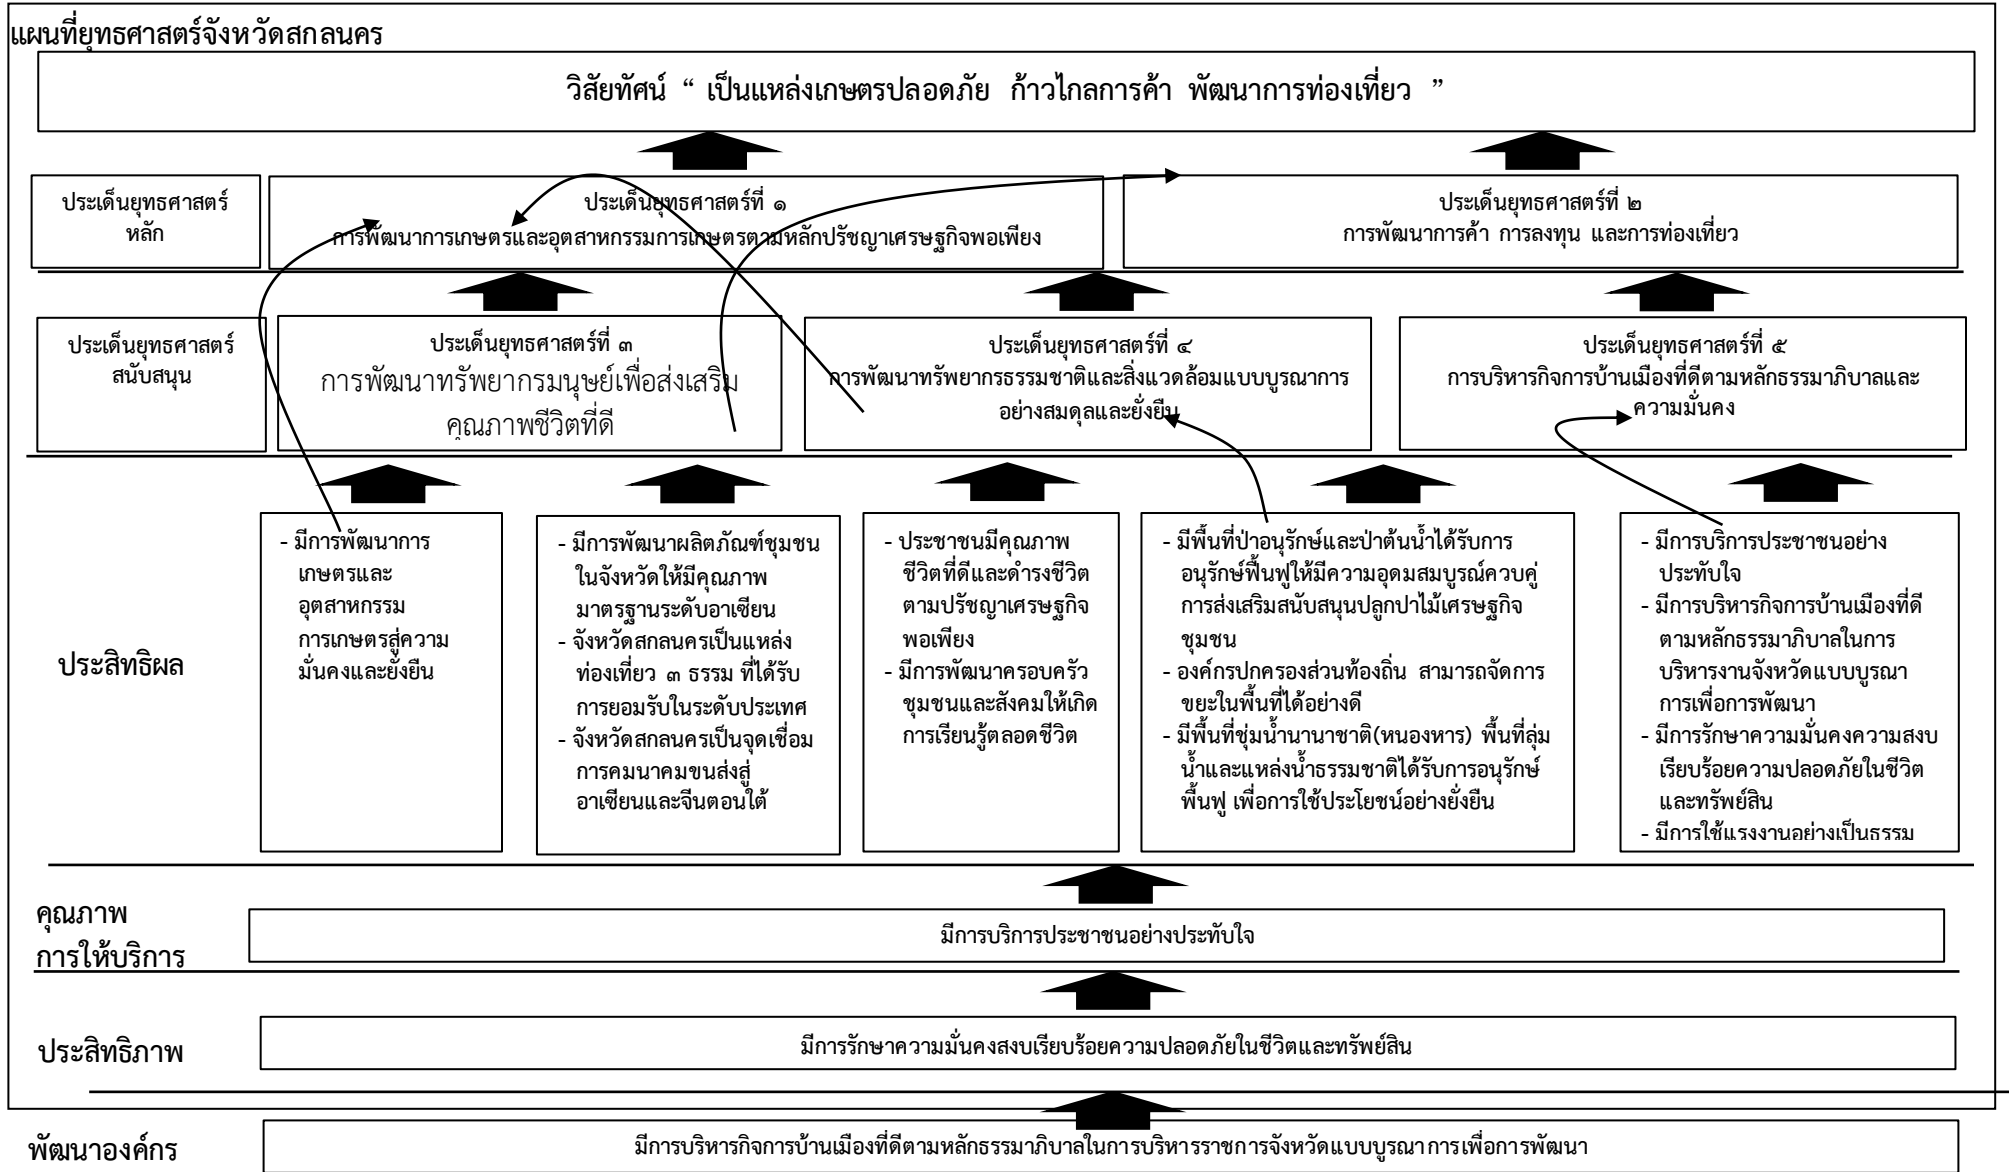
แผนที่ยุทธศาสตร์จังหวัดสกลนคร

วิสัยทัศน์ “ เป็นแหล่งเกษตรปลอดภัย ก้าวไกลการค้า พัฒนาการท่องเที่ยว ”

ประเด็นยุทธศาสตร์หลัก

ประเด็นยุทธศาสตร์ที่ ๑
การพัฒนาการเกษตรและอุตสาหกรรมการเกษตรตามหลักปรัชญาเศรษฐกิจพอเพียง

ประเด็นยุทธศาสตร์ที่ ๒
การพัฒนาการค้า การลงทุน และการท่องเที่ยว

ประเด็นยุทธศาสตร์สนับสนุน

ประเด็นยุทธศาสตร์ที่ ๓
การพัฒนาทรัพยากรมนุษย์เพื่อส่งเสริมคุณภาพชีวิตที่ดี

ประเด็นยุทธศาสตร์ที่ ๔
การพัฒนาทรัพยากรธรรมชาติและสิ่งแวดล้อมแบบบูรณาการอย่างสมดุลและยั่งยืน

ประเด็นยุทธศาสตร์ที่ ๕
การบริหารกิจการบ้านเมืองที่ดีตามหลักธรรมาภิบาลและความมั่นคง

ประสิทธิผล

- มีการพัฒนาการเกษตรและอุตสาหกรรมการเกษตรสู่ความมั่นคงและยั่งยืน

- มีการพัฒนาผลิตภัณฑ์ชุมชนในจังหวัดให้มีคุณภาพมาตรฐานระดับอาเซียน
- จังหวัดสกลนครเป็นแหล่งท่องเที่ยว ๓ ธรรม ที่ได้รับการยอมรับในระดับประเทศ
- จังหวัดสกลนครเป็นจุดเชื่อมการคมนาคมขนส่งสู่อาเซียนและจีนตอนใต้

- ประชาชนมีคุณภาพชีวิตที่ดีและดำรงชีวิตตามปรัชญาเศรษฐกิจพอเพียง
- มีการพัฒนาครอบครัว ชุมชนและสังคมให้เกิดการเรียนรู้ตลอดชีวิต

- มีพื้นที่ป่าอนุรักษ์และป่าต้นน้ำได้รับการอนุรักษ์ฟื้นฟูให้มีความอุดมสมบูรณ์ควบคู่การส่งเสริมสนับสนุนปลูกป่าไม้เศรษฐกิจชุมชน
- องค์กรปกครองส่วนท้องถิ่น สามารถจัดการขยะในพื้นที่ได้อย่างดี
- มีพื้นที่ชุ่มน้ำนานาชาติ(หนองหาร) พื้นที่ลุ่มน้ำและแหล่งน้ำธรรมชาติได้รับการอนุรักษ์ฟื้นฟู เพื่อการใช้ประโยชน์อย่างยั่งยืน

- มีการบริการประชาชนอย่างประทับใจ
- มีการบริหารกิจการบ้านเมืองที่ดีตามหลักธรรมาภิบาลในการบริหารงานจังหวัดแบบบูรณาการเพื่อการพัฒนา
- มีการรักษาความมั่นคงความสงบเรียบร้อยความปลอดภัยในชีวิตและทรัพย์สิน
- มีการใช้แรงงานอย่างเป็นธรรม

คุณภาพการให้บริการ
มีการบริการประชาชนอย่างประทับใจ

ประสิทธิภาพ
มีการรักษาความมั่นคงสงบเรียบร้อยความปลอดภัยในชีวิตและทรัพย์สิน

พัฒนาองค์กร
มีการบริหารกิจการบ้านเมืองที่ดีตามหลักธรรมาภิบาลในการบริหารราชการจังหวัดแบบบูรณาการเพื่อการพัฒนา